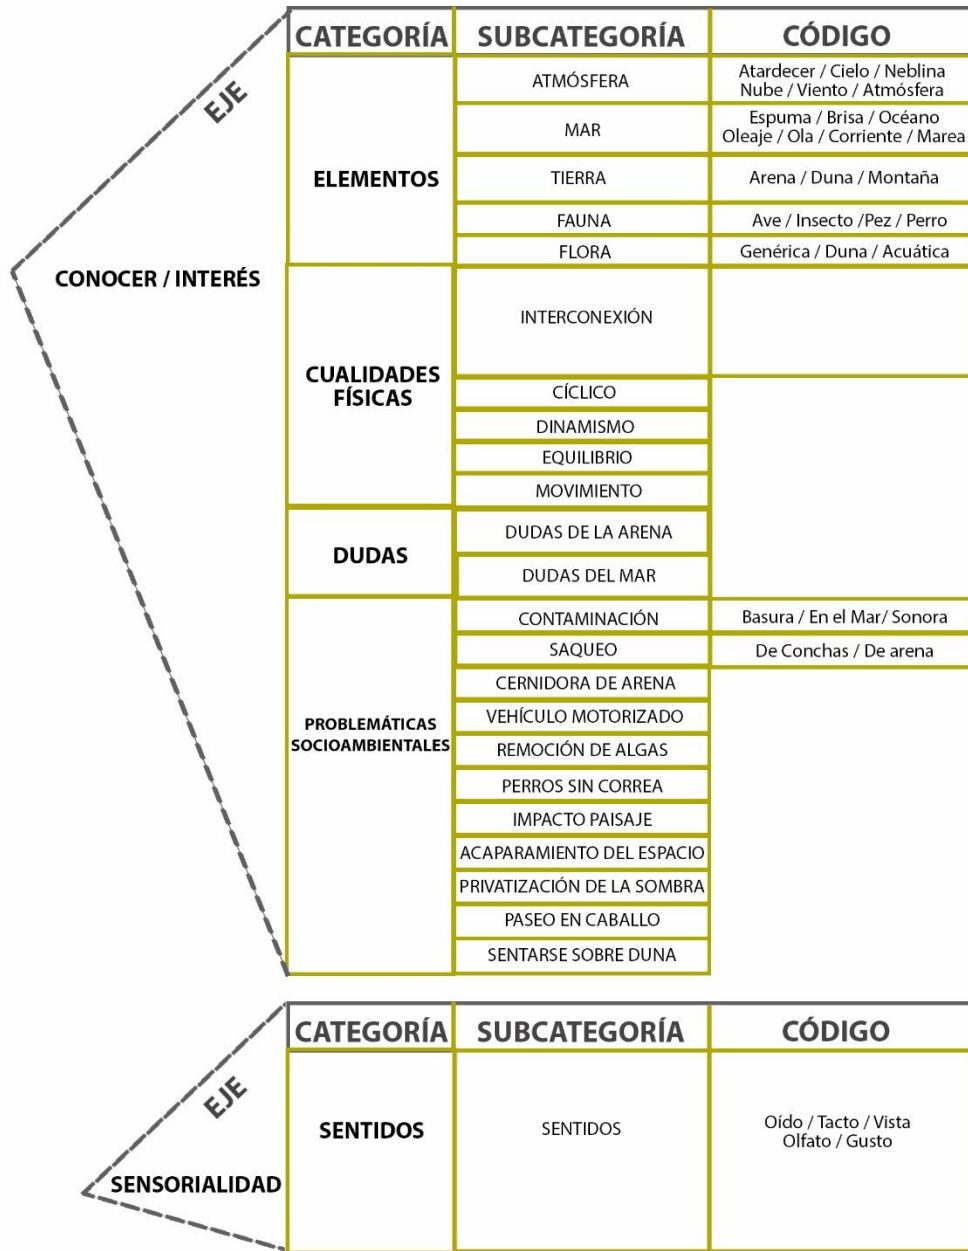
EJE

CONOCER / INTERÉS

| CATEGORÍA | SUBCATEGORÍA | CÓDIGO |
|---|---|---|
| ELEMENTOS | ATMÓSFERA | Atardecer / Cielo / Neblina Nube / Viento / Atmósfera |
| | MAR | Espuma / Brisa / Océano Oleaje / Ola / Corriente / Marea |
| | TIERRA | Arena / Duna / Montaña |
| | FAUNA | Ave / Insecto /Pez / Perro |
| | FLORA | Genérica / Duna / Acuática |
| CUALIDADES FÍSICAS | INTERCONEXIÓN | |
| | CÍCLICO | |
| | DINAMISMO | |
| | EQUILIBRIO | |
| | MOVIMIENTO | |
| DUDAS | DUDAS DE LA ARENA | |
| | DUDAS DEL MAR | |
| PROBLEMÁTICAS SOCIOAMBIENTALES | CONTAMINACIÓN | Basura / En el Mar/ Sonora |
| | SAQUEO | De Conchas / De arena |
| | CERNIDORA DE ARENA | |
| | VEHÍCULO MOTORIZADO | |
| | REMOCIÓN DE ALGAS | |
| | PERROS SIN CORREA | |
| | IMPACTO PAISAJE | |
| | ACAPARAMIENTO DEL ESPACIO | |
| | PRIVATIZACIÓN DE LA SOMBRA | |
| | PASEO EN CABALLO | |
| | SENTARSE SOBRE DUNA | |

EJE

SENSORIALIDAD

| CATEGORÍA | SUBCATEGORÍA | CÓDIGO |
|---|---|---|
| SENTIDOS | SENTIDOS | Oído / Tacto / Vista Olfato / Gusto |